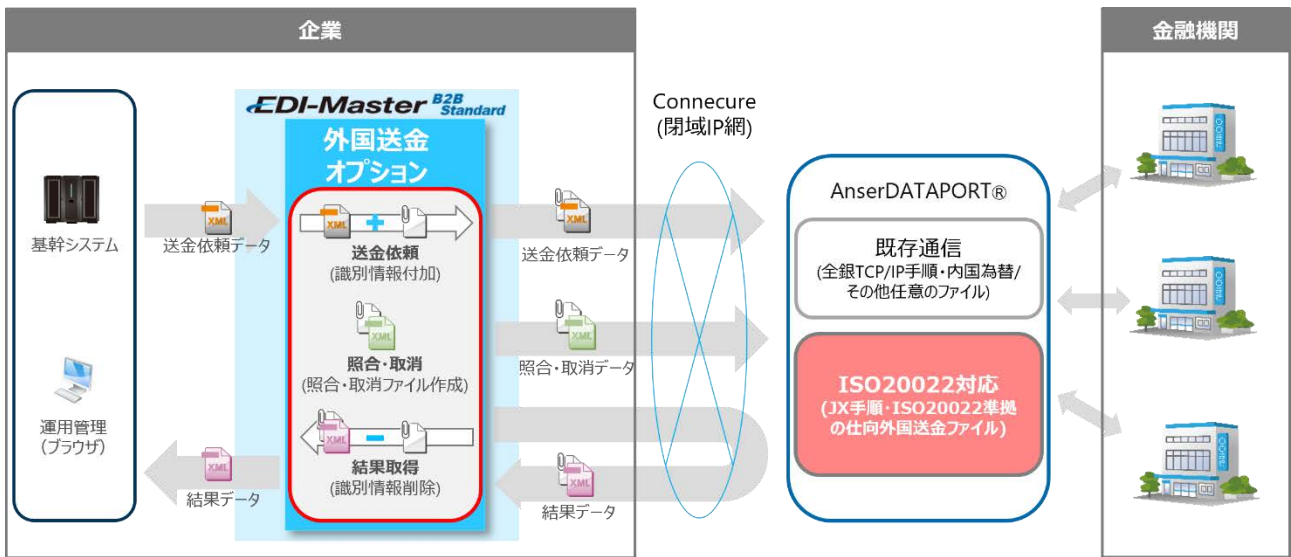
企業

金融機関

EDI-Master B2B Standard

外国送金オプション

基幹システム

XML

送金依頼データ

XML

送金依頼
(識別情報付加)

XML

照合・取消
(照合・取消ファイル作成)

XML

結果取得
(識別情報削除)

運用管理
(ブラウザ)

XML

結果データ

Connecure
(閉域IP網)

XML

送金依頼データ

XML

照合・取消データ

XML

結果データ

AnserDATAPORT®

既存通信
(全銀TCP/IP手順・内国為替/その他任意のファイル)

ISO20022対応
(JX手順・ISO20022準拠の仕向外国送金ファイル)